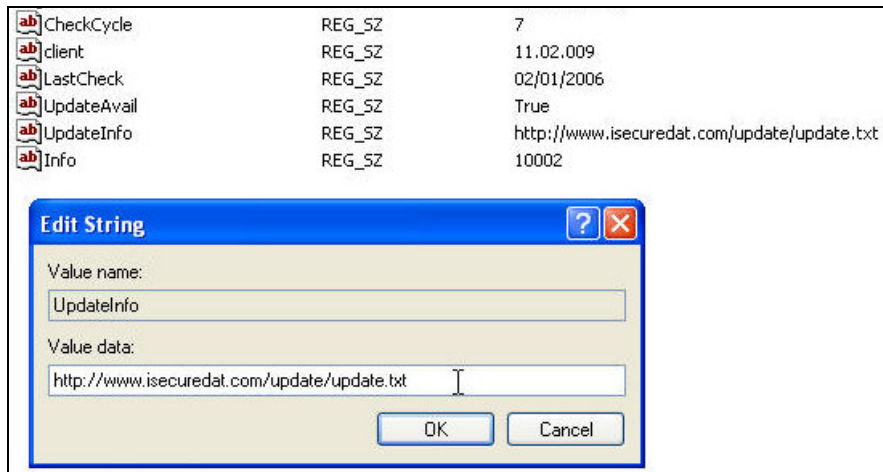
| | | |
|---|---|---|
| ab CheckCycle | REG_SZ | 7 |
| ab client | REG_SZ | 11.02.009 |
| ab LastCheck | REG_SZ | 02/01/2006 |
| ab UpdateAvail | REG_SZ | True |
| ab UpdateInfo | REG_SZ | http://www.isecuredat.com/update/update.txt |
| ab Info | REG_SZ | 10002 |

Edit String

?

Value name:

UpdateInfo

Value data:

http://www.isecuredat.com/update/update.txt

OK

Cancel